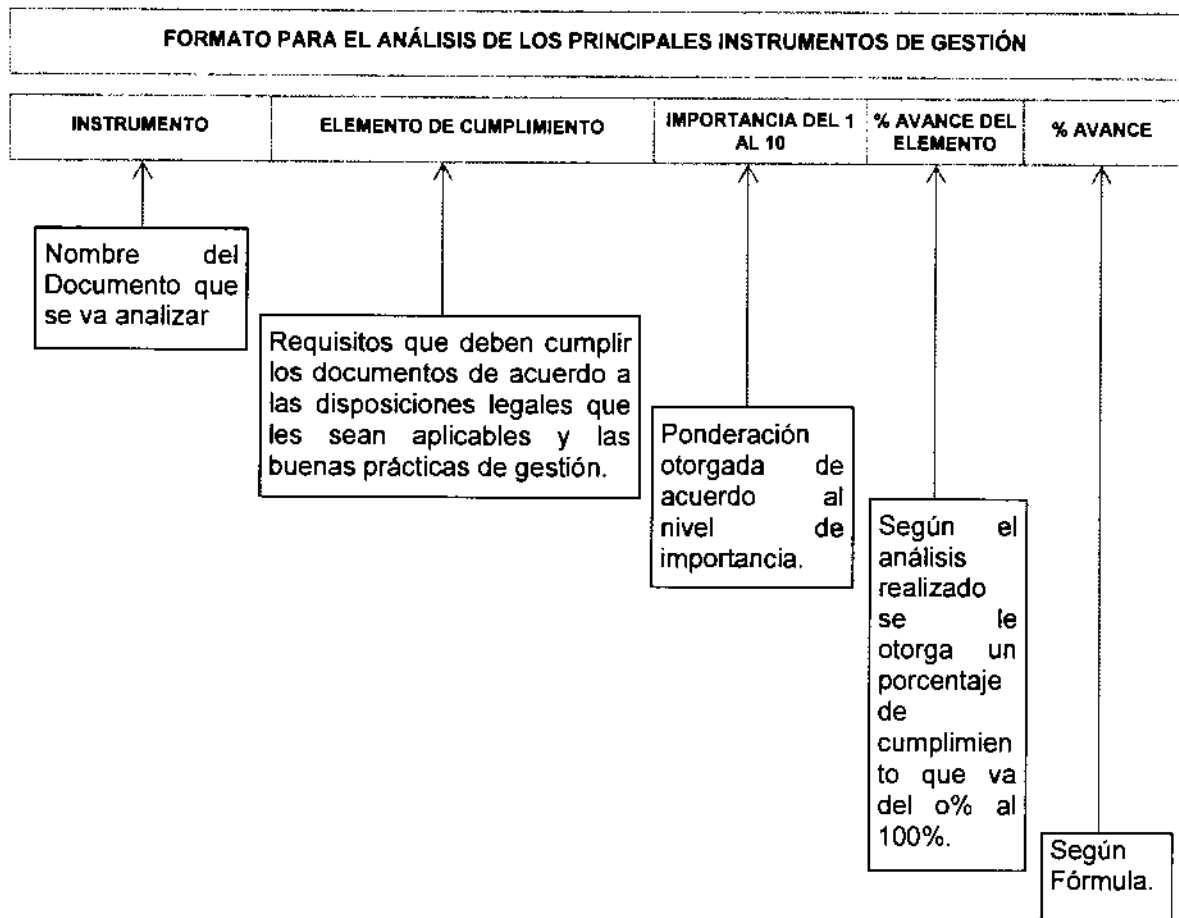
FORMATO PARA EL ANÁLISIS DE LOS PRINCIPALES INSTRUMENTOS DE GESTIÓN

| INSTRUMENTO | ELEMENTO DE CUMPLIMIENTO | IMPORTANCIA DEL 1 AL 10 | % AVANCE DEL ELEMENTO | % AVANCE |
|---|---|---|---|---|

Nombre del Documento que se va analizar

Requisitos que deben cumplir los documentos de acuerdo a las disposiciones legales que les sean aplicables y las buenas prácticas de gestión.

Ponderación otorgada de acuerdo al nivel de importancia.

Según el análisis realizado se le otorga un porcentaje de cumplimiento que va del o% al 100%.

Según Fórmula.